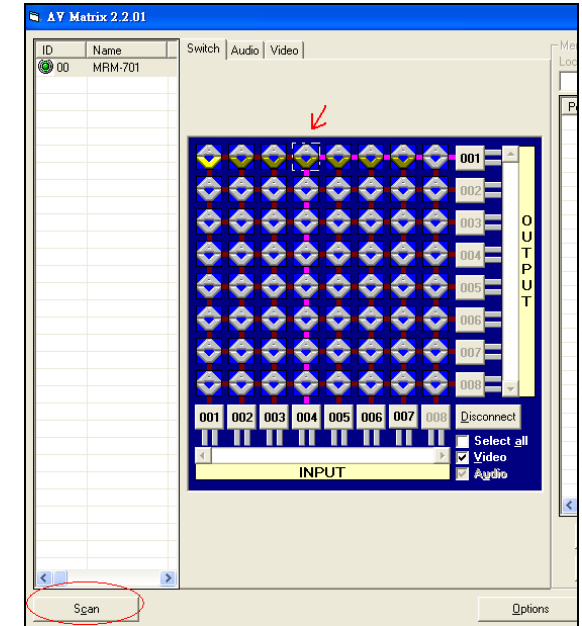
AV Matrix 2.2.01

| ID | Name |
|---|---|
| 00 | MRM-701 |

Switch Audio Video

001
002
003
004
005
006
007
008

OUTPUT

001 002 003 004 005 006 007 008

Disconnect

Select all
Video
Audio

INPUT

Me
Loc
Po

Scan

Options